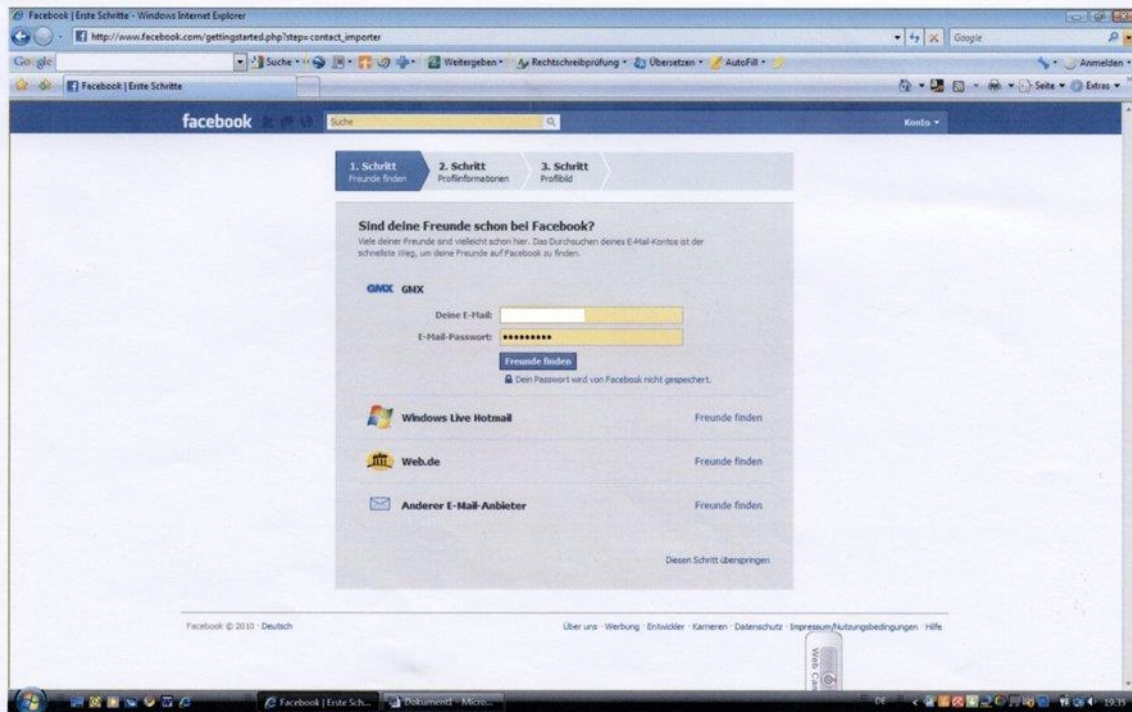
Facebook | Erste Schritte - Windows Internet Explorer

http://www.facebook.com/gettingstarted.php?step=contact_importer

Google

Google

Suche · Weitergeben · Rechtschreibprüfung · Übersetzen · AutoFill ·

Anmelden ·

Facebook | Erste Schritte

Seite · Extras ·

facebook

Suche

Konto ▾

1. Schritt
Freunde finden

2. Schritt
Profilinformationen

3. Schritt
Profilbild

Sind deine Freunde schon bei Facebook?

Viele deiner Freunde sind vielleicht schon hier. Das Durchsuchen deines E-Mail-Kontos ist der schnellste Weg, um deine Freunde auf Facebook zu finden.

GMX GMX

Deine E-Mail:

E-Mail-Passwort: ••••••••••

Freunde finden

Dein Passwort wird von Facebook nicht gespeichert.

Windows Live Hotmail
Freunde finden

Web.de
Freunde finden

Anderer E-Mail-Anbieter
Freunde finden

Diesen Schritt überspringen

Facebook © 2010 · Deutsch

Über uns · Werbung · Entwickler · Karrieren · Datenschutz · Impressum/Nutzungsbedingungen · Hilfe

Web Cam

Facebook | Erste Sch...

Dokument1 - Micro...

DE

19:35